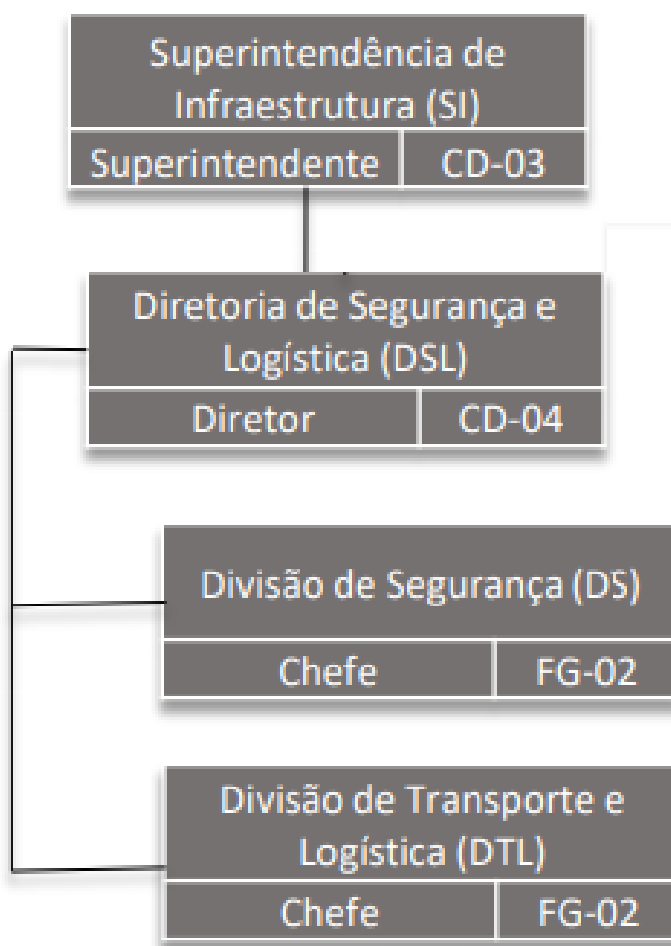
Superintendência de Infraestrutura (SI)

| Superintendente | CD-03 |
|---|---|

Diretoria de Segurança e Logística (DSL)

| Diretor | CD-04 |
|---|---|

Divisão de Segurança (DS)

| Chefe | FG-02 |
|---|---|

Divisão de Transporte e Logística (DTL)

| Chefe | FG-02 |
|---|---|